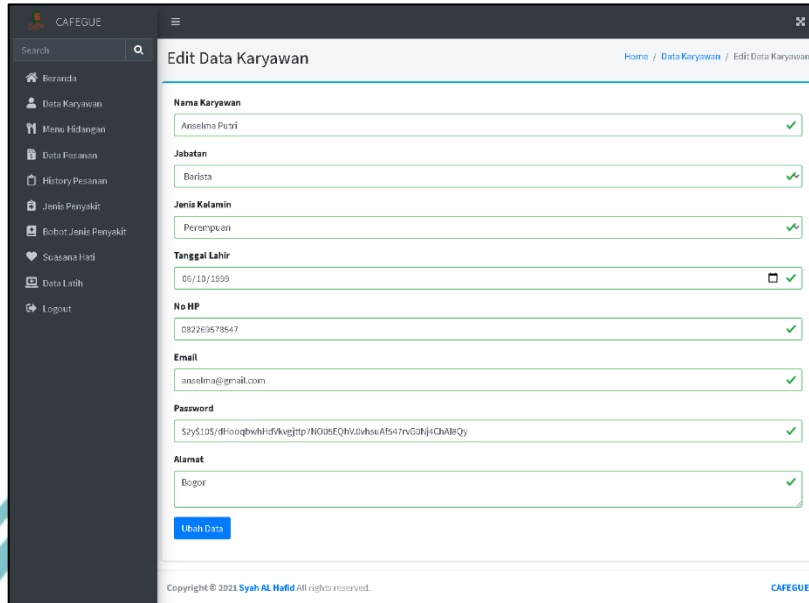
CAFEGUE

Search

Beranda

Data Karyawan

Menu Hidangan

Data Pesanan

History Pesanan

Jenis Penyakit

Bobot Jenis Penyakit

Suasana Hati

Data Latih

Logout

Edit Data Karyawan

Home / Data Karyawan / Edit Data Karyawan

Nama Karyawan

Anselma Putri

Jabatan

Barista

Jenis Kelamin

Perempuan

Tanggal Lahir

06/10/1999

No HP

082269578547

Email

anselma@gmail.com

Password

$2y$10$/dHooqbwhHdVkvgjttp7NO05EQhV.0vhsuAf547rvG0Nj4ChAl8Qy

Alamat

Bogor

Ubah Data

Copyright © 2021 Syah AL Hafid All rights reserved.

CAFEGUE